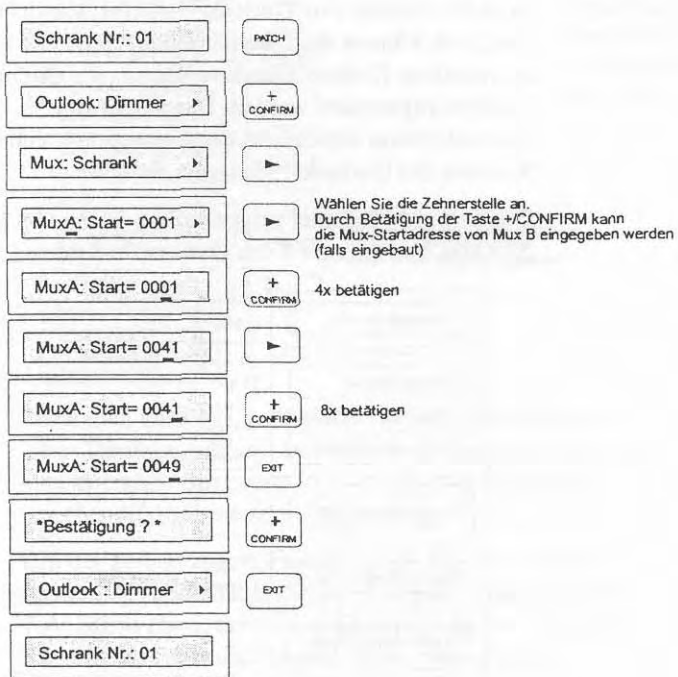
Schrank Nr.: 01

PATCH

Outlook: Dimmer ▸

+ CONFIRM

Mux: Schrank ▸

►

MuxA: Start= 0001 ▸

►

Wählen Sie die Zehnerstelle an. Durch Betätigung der Taste +/CONFIRM kann die Mux-Startadresse von Mux B eingegeben werden (falls eingebaut)

MuxA: Start= 0001

+ CONFIRM

4x betätigen

MuxA: Start= 0041

►

MuxA: Start= 0041

+ CONFIRM

8x betätigen

MuxA: Start= 0049

EXIT

*Bestätigung ? *

+ CONFIRM

Outlook : Dimmer ▸

EXIT

Schrank Nr.: 01